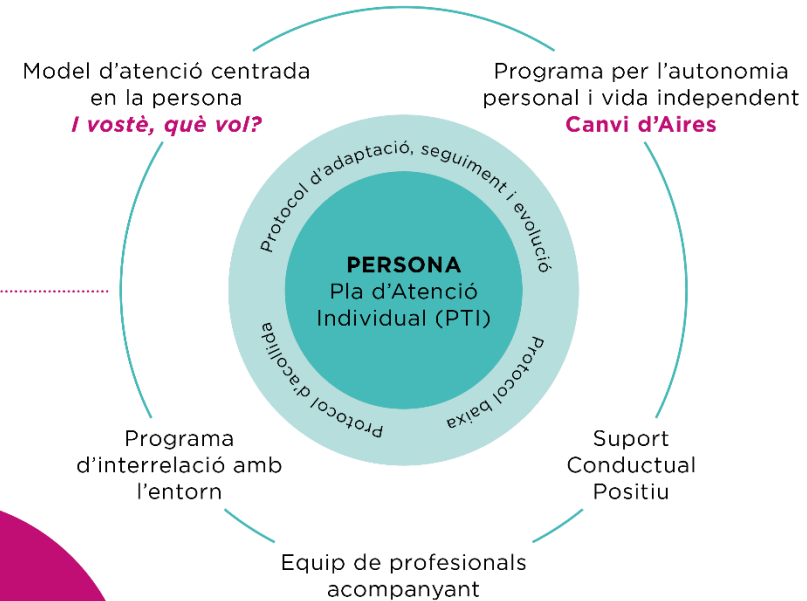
Model d'atenció centrada en la persona
*I vostè, què vol?*

Programa per l'autonomia personal i vida independent
**Canvi d'Aires**

Protocol d'adaptació, seguiment i evolució

**PERSONA**
Pla d'Atenció Individual (PTI)

Protocol d'acollida

Protocol baixa

Programa d'interrelació amb l'entorn

Suport Conductual Positiu

Equip de profesionals acompanyant